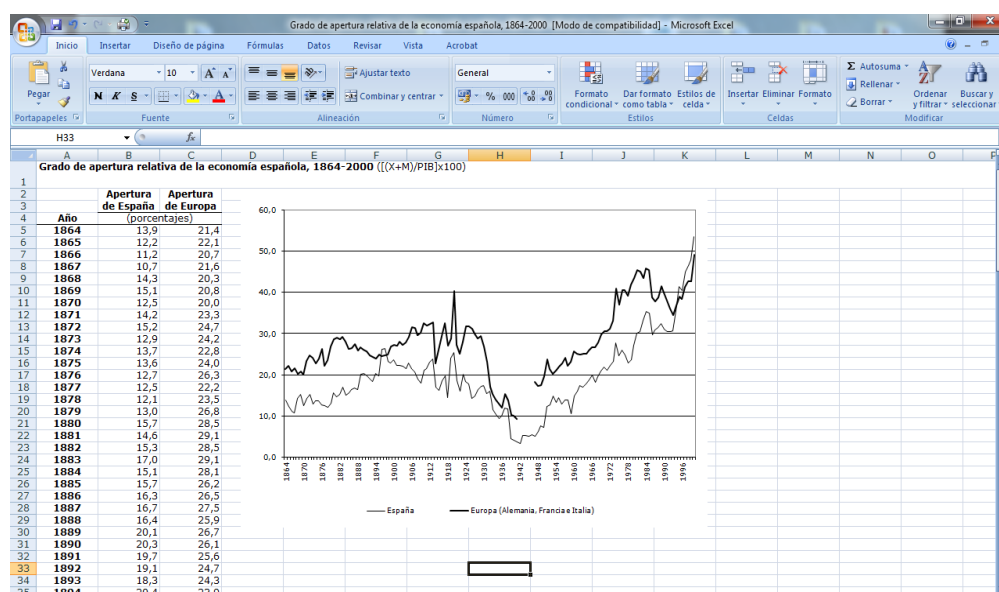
Grado de apertura relativa de la economía española, 1864-2000 [Modo de compatibilidad] - Microsoft Excel

Inicio Insertar Diseño de página Fórmulas Datos Revisar Vista Acrobat

Pegar Portapapeles Verdana 10 N K S Fuente Ajustar texto Combinar y centrar Alineación General % 000 Número Formato condicional Dar formato como tabla Estilos de celda Estilos Insertar Eliminar Formato Celdas Autosuma Rellenar Borrar Ordenar y filtrar Buscar y seleccionar Modificar

H33 $f_x$

Grado de apertura relativa de la economía española, 1864-2000 ([(X+M)/PIB]x100)

| Año | Apertura de España | Apertura de Europa |
|---|---|---|
| | (porcentajes) | |
| 1864 | 13,9 | 21,4 |
| 1865 | 12,2 | 22,1 |
| 1866 | 11,2 | 20,7 |
| 1867 | 10,7 | 21,6 |
| 1868 | 14,3 | 20,3 |
| 1869 | 15,1 | 20,8 |
| 1870 | 12,5 | 20,0 |
| 1871 | 14,2 | 23,3 |
| 1872 | 15,2 | 24,7 |
| 1873 | 12,9 | 24,2 |
| 1874 | 13,7 | 22,8 |
| 1875 | 13,6 | 24,0 |
| 1876 | 12,7 | 26,3 |
| 1877 | 12,5 | 22,2 |
| 1878 | 12,1 | 23,5 |
| 1879 | 13,0 | 26,8 |
| 1880 | 15,7 | 28,5 |
| 1881 | 14,6 | 29,1 |
| 1882 | 15,3 | 28,5 |
| 1883 | 17,0 | 29,1 |
| 1884 | 15,1 | 28,1 |
| 1885 | 15,7 | 26,2 |
| 1886 | 16,3 | 26,5 |
| 1887 | 16,7 | 27,5 |
| 1888 | 16,4 | 25,9 |
| 1889 | 20,1 | 26,7 |
| 1890 | 20,3 | 26,1 |
| 1891 | 19,7 | 25,6 |
| 1892 | 19,1 | 24,7 |
| 1893 | 18,3 | 24,3 |

60,0 50,0 40,0 30,0 20,0 10,0 0,0

1864 1870 1876 1882 1888 1894 1900 1906 1912 1918 1924 1930 1936 1942 1948 1954 1960 1966 1972 1978 1984 1990 1996

España Europa (Alemania, Francia e Italia)